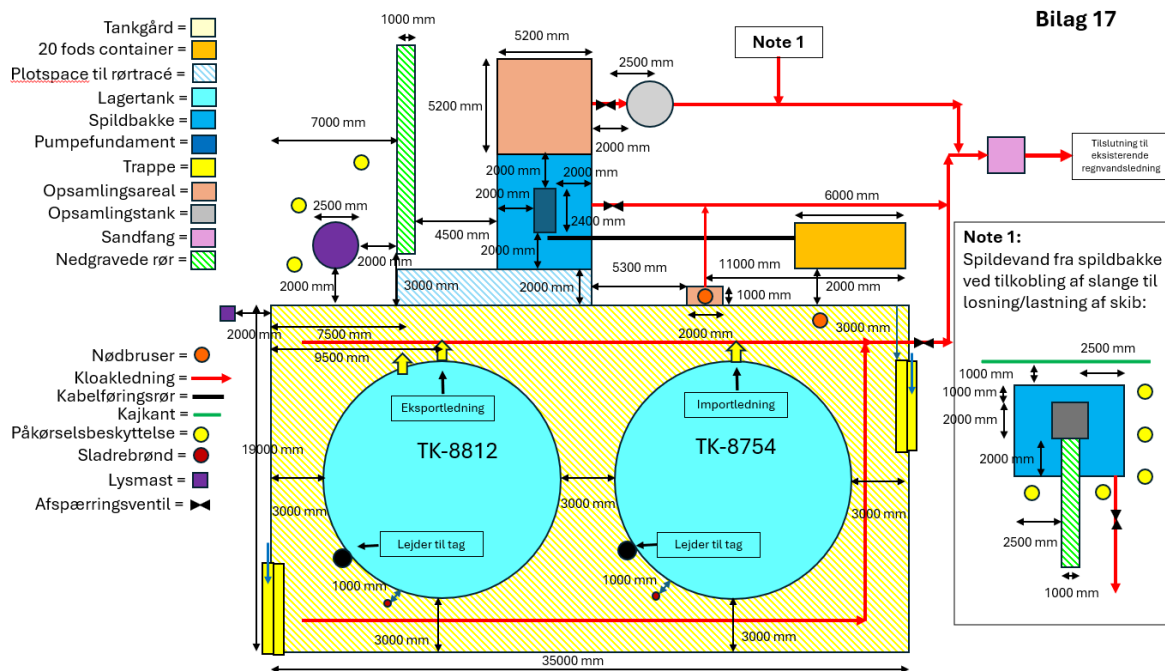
Bilag 17

Tankgård =
20 fods container =
Plotspace til rørtracé =
Lagertank =
Spildbakke =
Pumpefundament =
Trappe =
Opsamlingsareal =
Opsamlingstank =
Sandfang =
Nedgravede rør =

1000 mm
5200 mm
Note 1
2500 mm
5200 mm
7000 mm
2000 mm
2000 mm
2000 mm
2000 mm
2400 mm
6000 mm
Tilslutning til eksisterende regnvandsledning
2500 mm
4500 mm
2000 mm
2000 mm
3000 mm
2000 mm
5300 mm
11000 mm
1000 mm
2000 mm
2000 mm
2000 mm
3000 mm
7500 mm
9500 mm

Nødbruser =
Kloakledning =
Kabelføringsrør =
Kajkant =
Påkørselsbeskyttelse =
Sladrebrønd =
Lysmast =
Afspærringsventil =

Eksportledning
Importledning
TK-8812
TK-8754
19000 mm
3000 mm
3000 mm
3000 mm
Lejder til tag
Lejder til tag
1000 mm
1000 mm
3000 mm
3000 mm
35000 mm

Note 1:
Spildevand fra spildbakke ved tilkobling af slange til losning/lastning af skib:
2500 mm
1000 mm
1000 mm
2000 mm
2000 mm
2500 mm
1000 mm